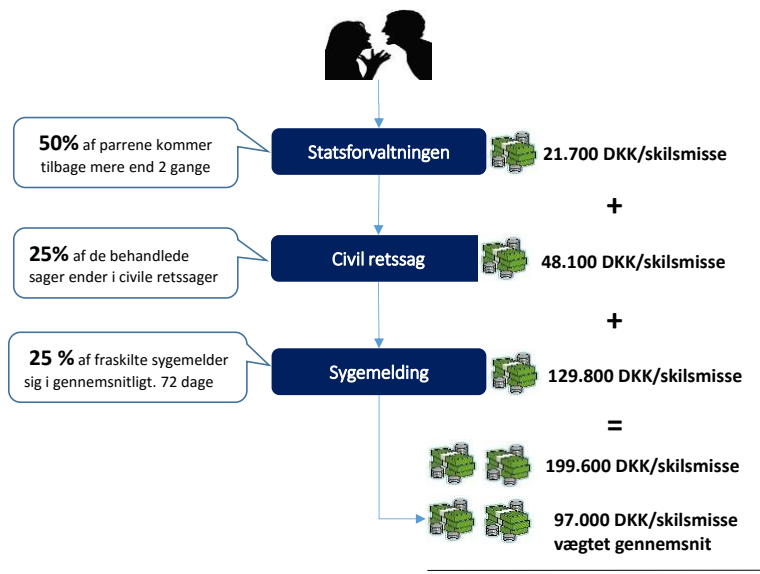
**50%** af parrene kommer tilbage mere end 2 gange

Statsforvaltningen

21.700 DKK/skilsmisse

+

**25%** af de behandlede sager ender i civile retssager

Civil retssag

48.100 DKK/skilsmisse

+

**25 %** af fraskilte sygemelder sig i gennemsnitligt. 72 dage

Sygemelding

129.800 DKK/skilsmisse

=

199.600 DKK/skilsmisse

97.000 DKK/skilsmisse vægtet gennemsnit